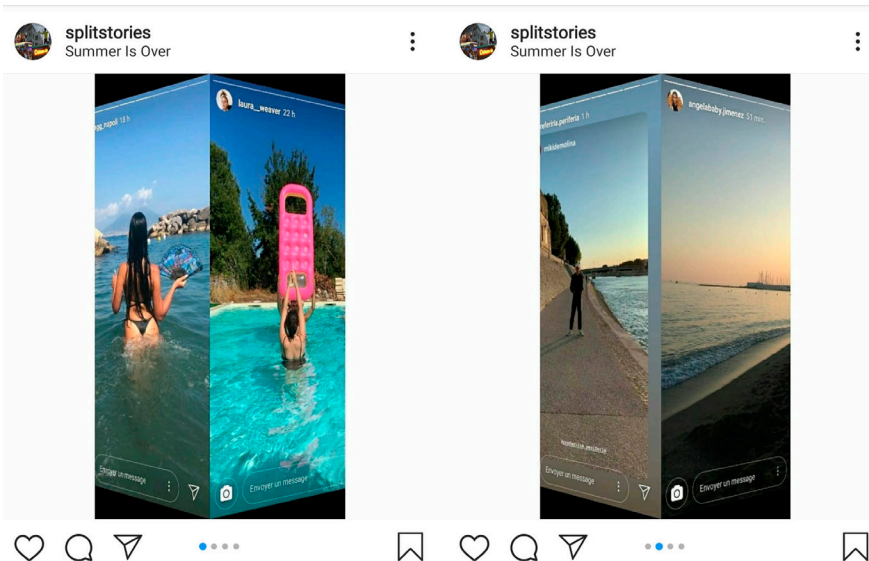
splitstories
Summer Is Over

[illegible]_napoli 18 h

laura__weaver 22 h

Envoyer un message

Envoyer un message

splitstories
Summer Is Over

periferia.periferia 1 h

mikidemolina

angelababy.jimenez 51 min

Envoyer un message

Envoyer un message